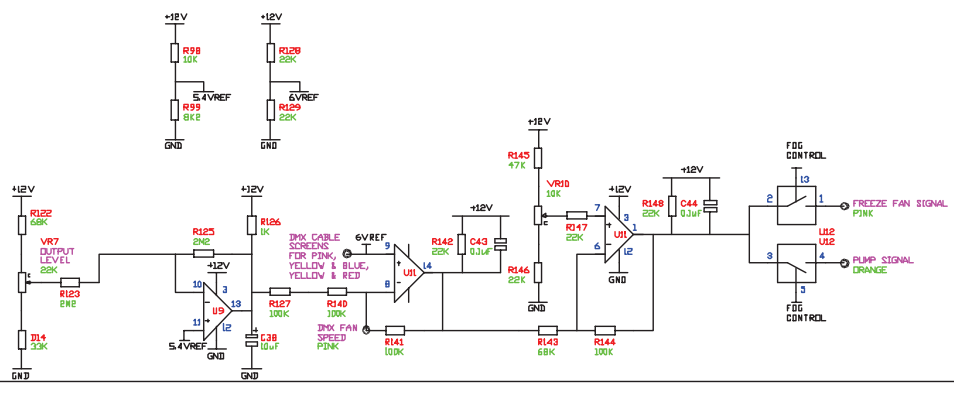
+12V
R98
10K
5.4VREF
R99
8K2
GND

+12V
R128
22K
6VREF
R129
22K
GND

+12V
R122
68K
VR7
OUTPUT
LEVEL
22K
R123
2M2
D14
33K
GND

R125
2M2
+12V
10
3
11
U9
13
12
5.4VREF

+12V
R126
1K
C38
10uF
GND

R127
100K
R140
100K

DMX CABLE
SCREENS
FOR PINK,
YELLOW & BLUE,
YELLOW & RED
6VREF
9
8
U11
14
DMX FAN
SPEED
PINK
R141
100K

R142
22K
+12V
C43
0.1uF

+12V
R145
47K
VR10
10K
R146
22K
GND
R143
68K

7
R147
22K
+12V
3
U11
1
6
12
GND
R144
100K

R148
22K
+12V
C44
0.1uF

FOG
CONTROL
13
2
1
FREEZE FAN SIGNAL
PINK
U12
U12
3
4
PUMP SIGNAL
ORANGE
5
FOG
CONTROL